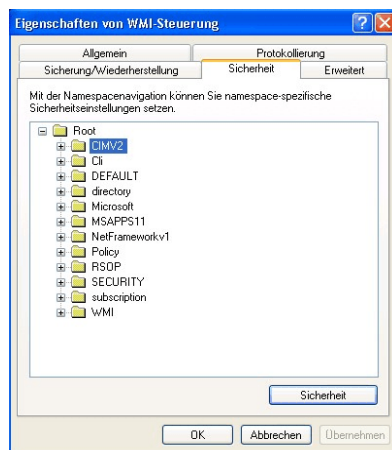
Eigenschaften von WMI-Steuerung

?

Allgemein

Protokollierung

Sicherung/Wiederherstellung

Sicherheit

Erweitert

Mit der Namespacenavigation können Sie namespace-spezifische Sicherheitseinstellungen setzen.

Root
CIMV2
Cli
DEFAULT
directory
Microsoft
MSAPPS11
NetFrameworkv1
Policy
RSOP
SECURITY
subscription
WMI

Sicherheit

OK

Abbrechen

Übernehmen